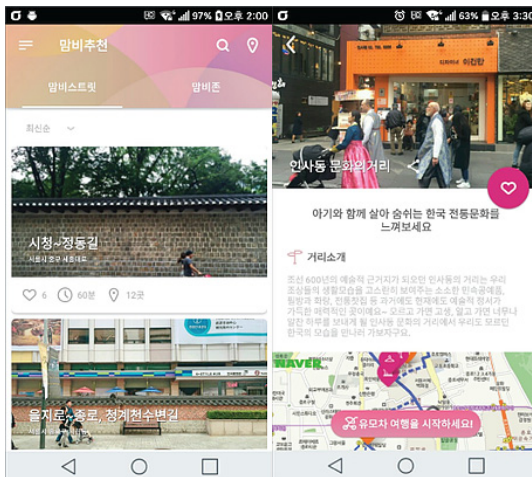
97% 오후 2:00

맘비추천

맘비스트릿

맘비존

최신순

시청~정동길

서울시 중구 세종대로

6

60분

12곳

을지로, 종로, 청계천수변길

63% 오후 3:30

인사동 문화의거리

아기와 함께 살아 숨쉬는 한국 전통문화를 느껴보세요

거리소개

조선 600년의 예술적 근거지가 되오던 인사동의 거리는 우리 조상들의 생활모습을 고스란히 보이주는 소소한 민속공예품, 필방과 화랑, 전통찻집 등 과거에도 현재에도 예술적 정서가 가득한 매력적인 곳이에요~ 오르고 가면 고 고 알고 가면 너무나 알찬 하루를 보내게 될 인사동 문화의 거리에서 우리도 모르던 한국의 모습을 만나러 가보자구요.

NAVER

유모차 여행을 시작하세요!